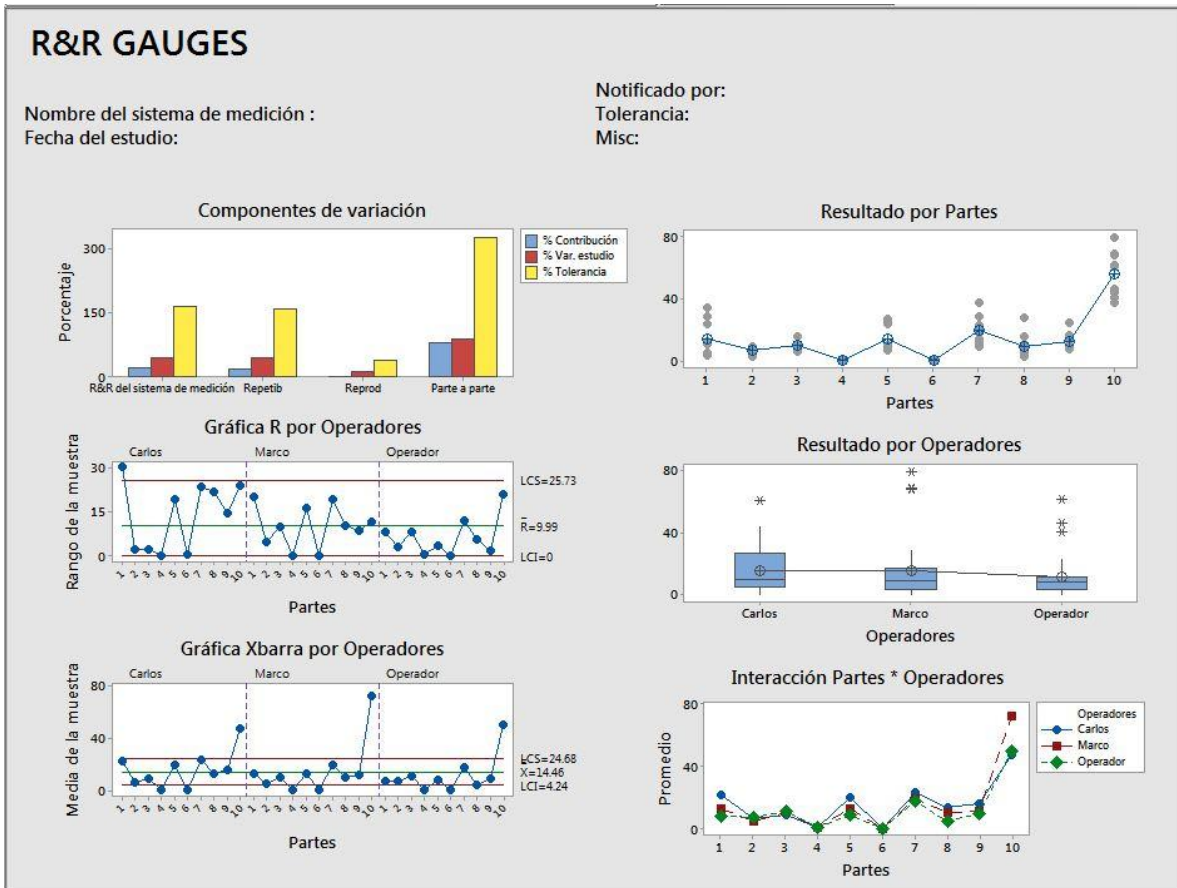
R&R GAUGES

Nombre del sistema de medición :
Fecha del estudio:

Notificado por:
Tolerancia:
Misc:

Componentes de variación

Porcentaje
300
150
0

% Contribución
% Var. estudio
% Tolerancia

R&R del sistema de medición
Repetib
Reprod
Parte a parte

Resultado por Partes

80
40
0
1 2 3 4 5 6 7 8 9 10
Partes

Gráfica R por Operadores

Carlos
Marco
Operador

Rango de la muestra
30
15
0

LCS=25.73
$\bar{R}$=9.99
LCI=0

1 2 3 4 5 6 7 8 9 10 1 2 3 4 5 6 7 8 9 10 1 2 3 4 5 6 7 8 9 10
Partes

Resultado por Operadores

80
40
0
Carlos
Marco
Operador
Operadores

Gráfica Xbarra por Operadores

Carlos
Marco
Operador

Media de la muestra
80
40
0

LCS=24.68
$\bar{\bar{X}}$=14.46
LCI=4.24

1 2 3 4 5 6 7 8 9 10 1 2 3 4 5 6 7 8 9 10 1 2 3 4 5 6 7 8 9 10
Partes

Interacción Partes * Operadores

Promedio
80
40
0
1 2 3 4 5 6 7 8 9 10
Partes

Operadores
Carlos
Marco
Operador